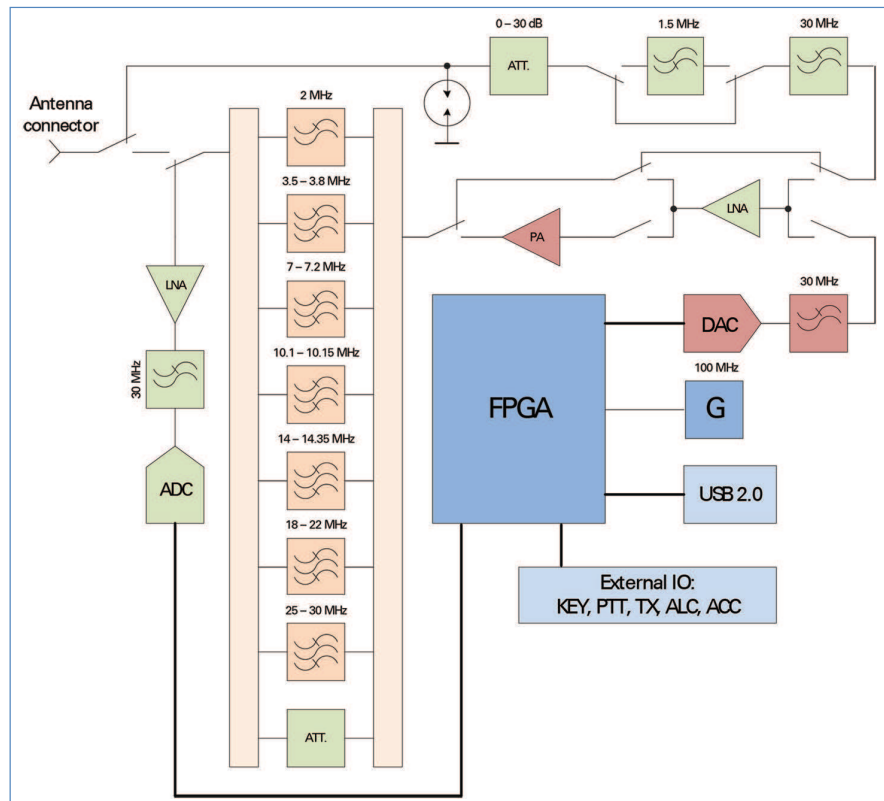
0 – 30 dB
ATT.
1.5 MHz
30 MHz
Antenna connector
2 MHz
3.5 – 3.8 MHz
PA
LNA
7 – 7.2 MHz
LNA
30 MHz
10.1 – 10.15 MHz
30 MHz
DAC
100 MHz
FPGA
G
14 – 14.35 MHz
ADC
USB 2.0
18 – 22 MHz
External IO:
KEY, PTT, TX, ALC, ACC
25 – 30 MHz
ATT.